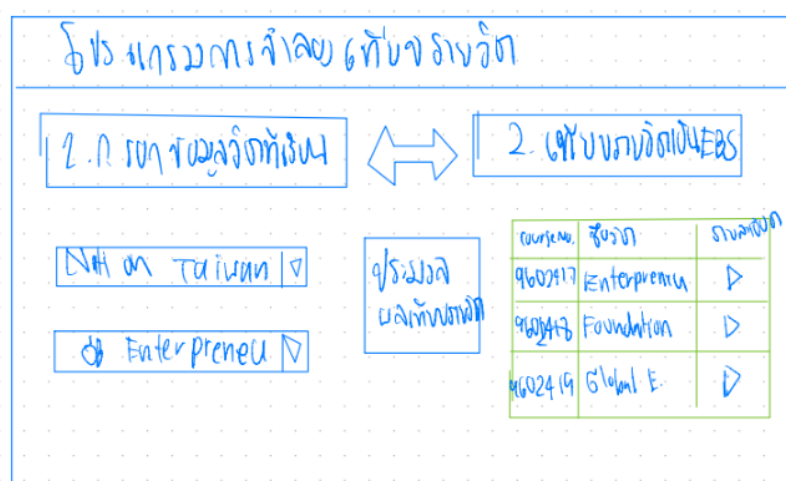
โปรแกรมการจำลองเทียบรายวิชา

2. ก รอกข้อมูลวิชาที่เรียน

2. เทียบรายวิชาเป็น EBS

NH on Taiwan ▽

Enterpreneu ▽

ประมวลผลเทียบรายวิชา

| coursecode | ชื่อวิชา | รายละเอียด |
|---|---|---|
| 9602417 | Enterprenu | ▷ |
| 9602418 | Foundation | ▷ |
| 9602419 | Global E. | ▷ |